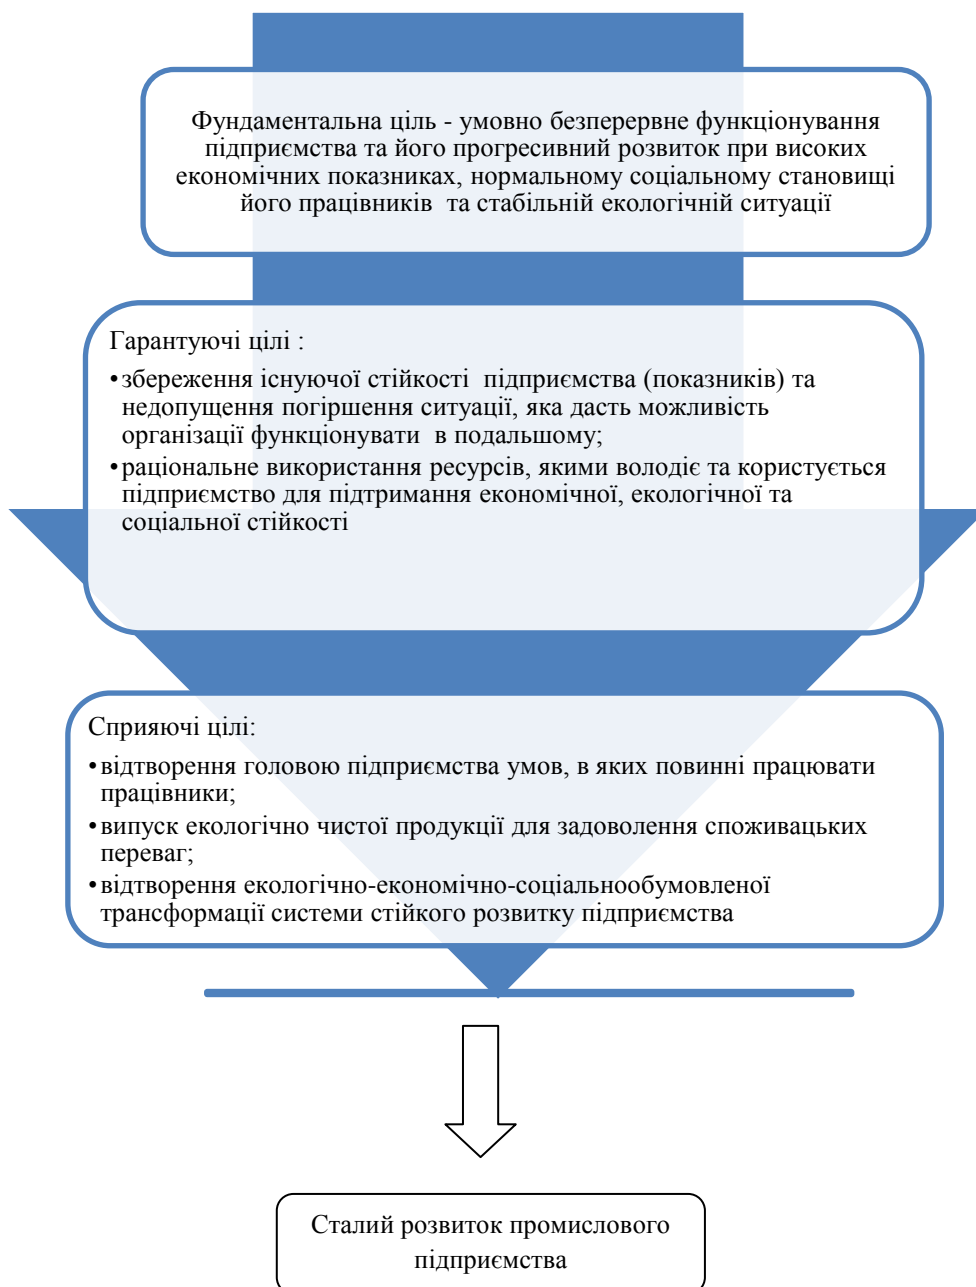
Фундаментальна ціль - умовно безперервне функціонування підприємства та його прогресивний розвиток при високих економічних показниках, нормальному соціальному становищі його працівників та стабільній екологічній ситуації

Гарантуючі цілі :

•збереження існуючої стійкості підприємства (показників) та недопущення погіршення ситуації, яка дасть можливість організації функціонувати в подальшому;

•раціональне використання ресурсів, якими володіє та користується підприємство для підтримання економічної, екологічної та соціальної стійкості

Сприяючі цілі:

•відтворення головою підприємства умов, в яких повинні працювати працівники;

•випуск екологічно чистої продукції для задоволення споживацьких переваг;

•відтворення екологічно-економічно-соціальнообумовленої трансформації системи стійкого розвитку підприємства

Сталий розвиток промислового підприємства